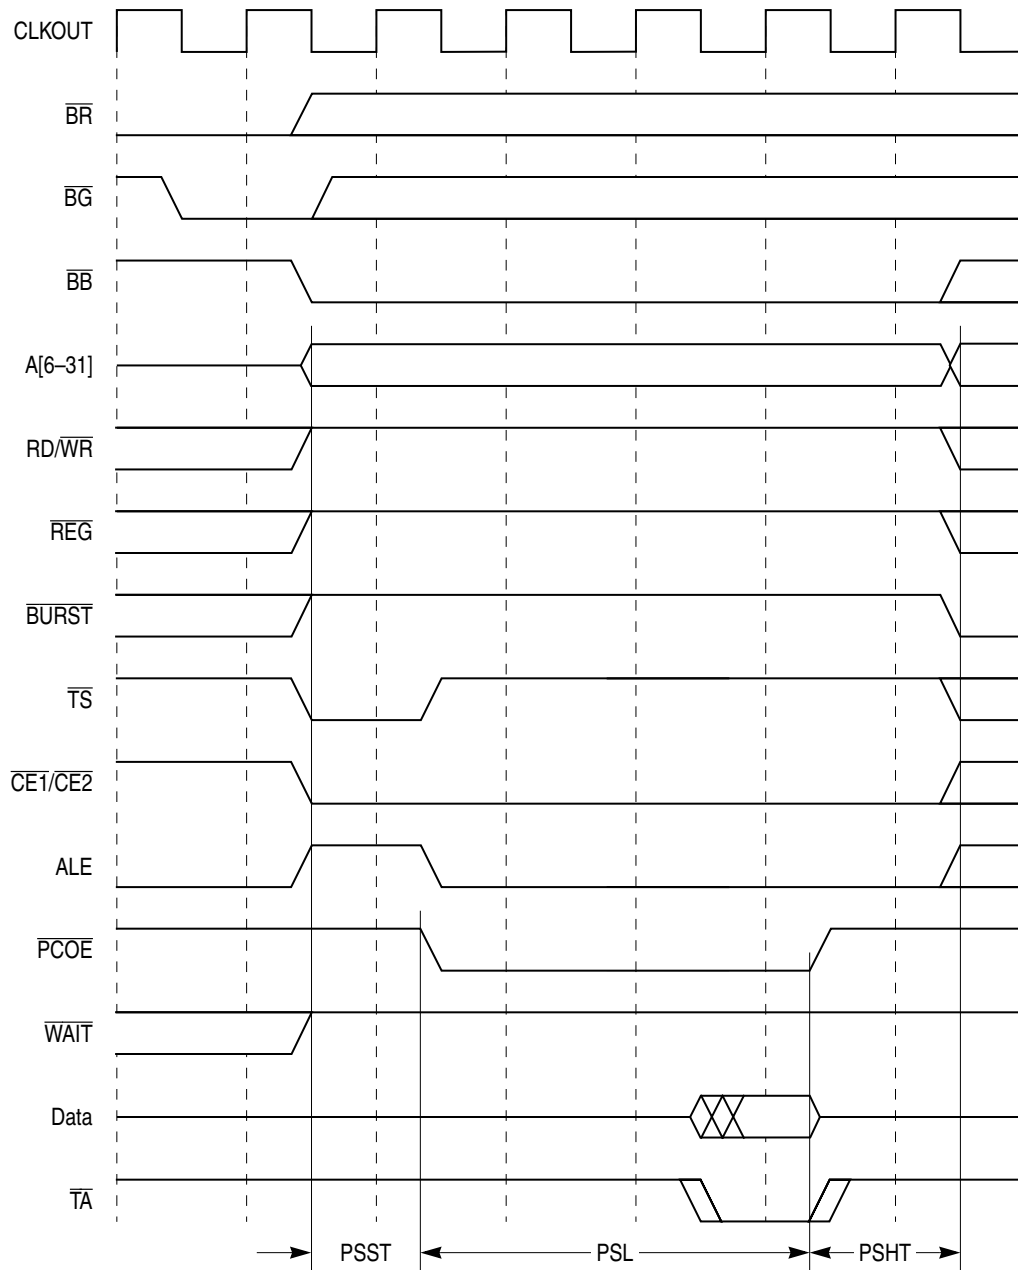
CLKOUT

$\overline{BR}$

$\overline{BG}$

$\overline{BB}$

A[6–31]

RD/$\overline{WR}$

$\overline{REG}$

$\overline{BURST}$

$\overline{TS}$

$\overline{CE1}$/$\overline{CE2}$

ALE

$\overline{PCOE}$

$\overline{WAIT}$

Data

$\overline{TA}$

PSST

PSL

PSHT